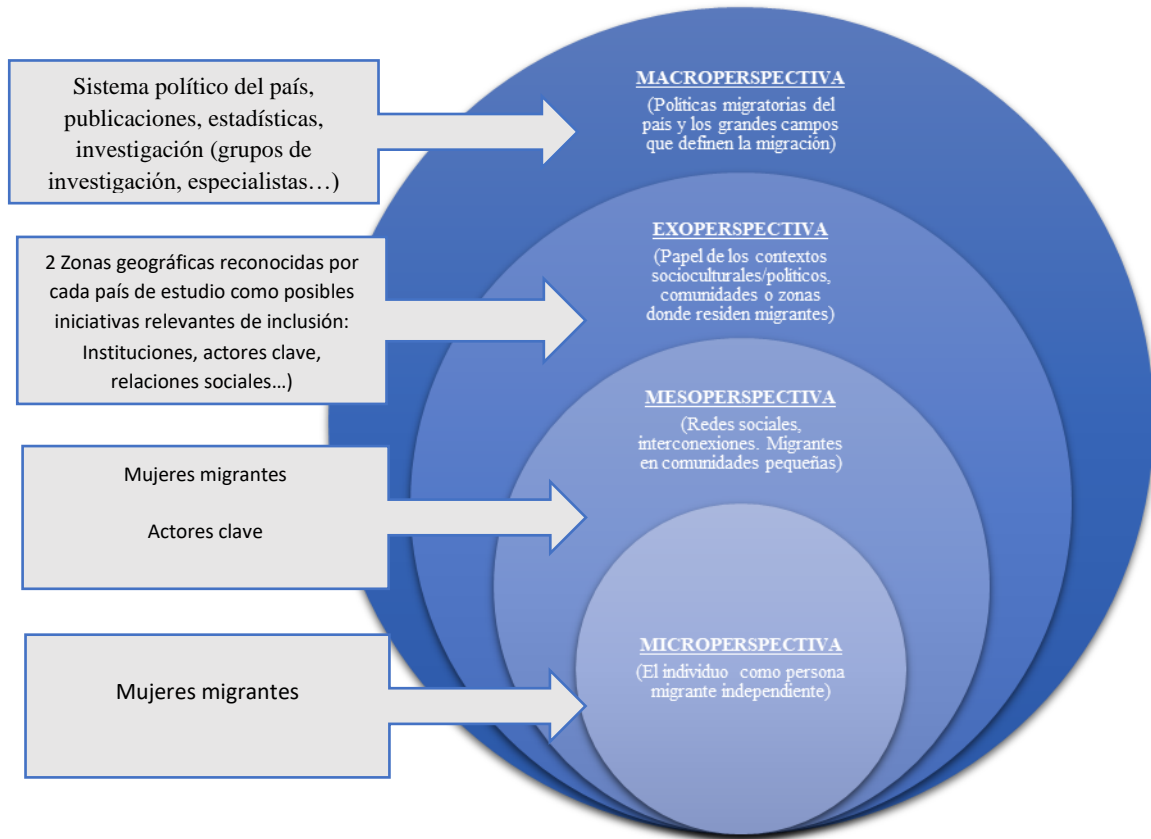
Sistema político del país, publicaciones, estadísticas, investigación (grupos de investigación, especialistas…)

MACROPERSPECTIVA
(Políticas migratorias del país y los grandes campos que definen la migración)

2 Zonas geográficas reconocidas por cada país de estudio como posibles iniciativas relevantes de inclusión: Instituciones, actores clave, relaciones sociales…)

EXOPERSPECTIVA
(Papel de los contextos socioculturales/políticos, comunidades o zonas donde residen migrantes)

Mujeres migrantes

Actores clave

MESOPERSPECTIVA
(Redes sociales, interconexiones. Migrantes en comunidades pequeñas)

Mujeres migrantes

MICROPERSPECTIVA
(El individuo como persona migrante independiente)